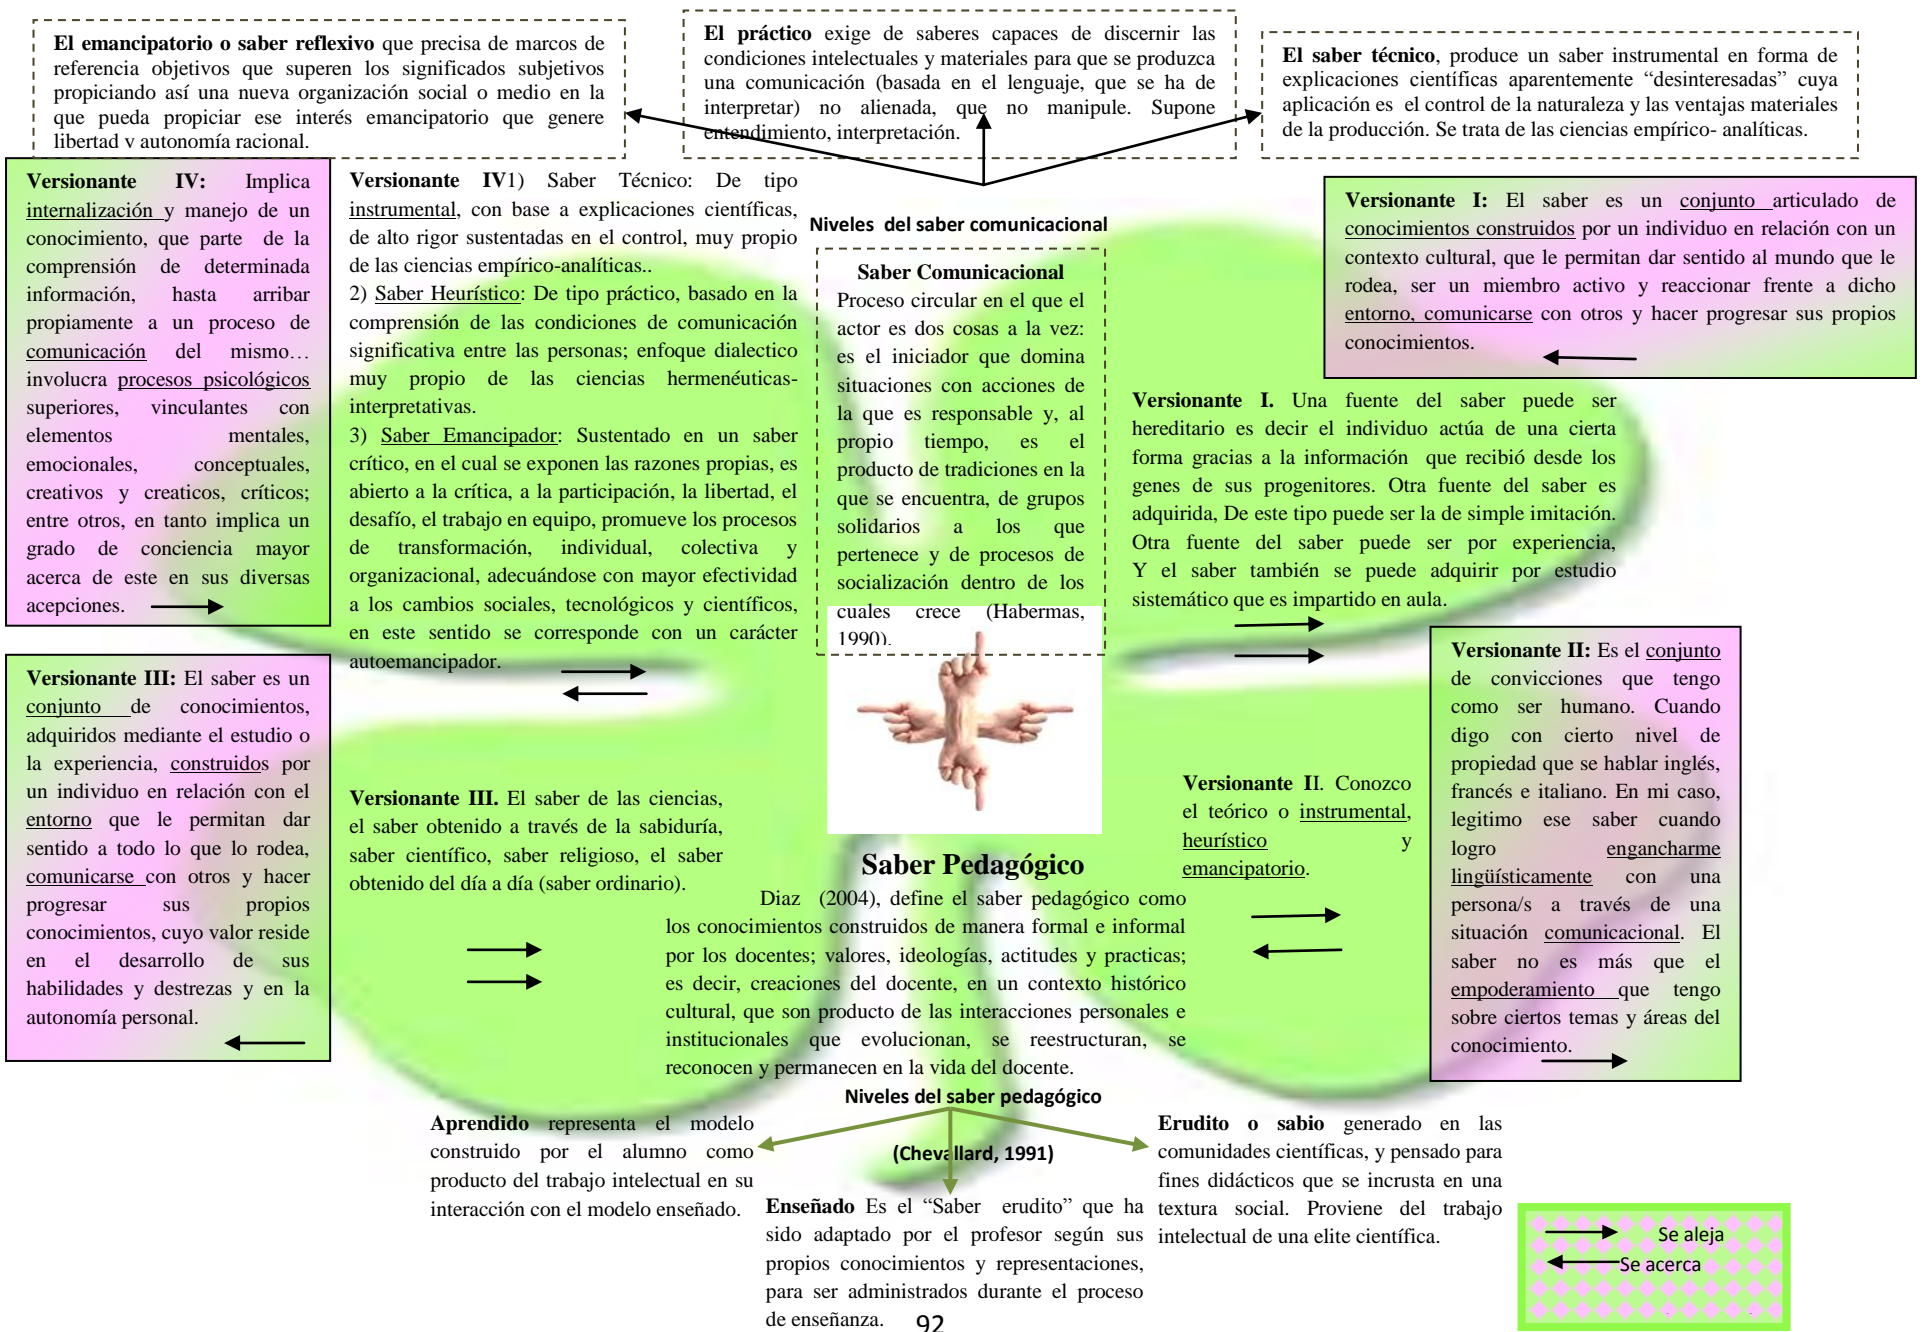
**El emancipatorio o saber reflexivo** que precisa de marcos de referencia objetivos que superen los significados subjetivos propiciando así una nueva organización social o medio en la que pueda propiciar ese interés emancipatorio que genere libertad y autonomía racional.

**El práctico** exige de saberes capaces de discernir las condiciones intelectuales y materiales para que se produzca una comunicación (basada en el lenguaje, que se ha de interpretar) no alienada, que no manipule. Supone entendimiento, interpretación.

**El saber técnico**, produce un saber instrumental en forma de explicaciones científicas aparentemente "desinteresadas" cuya aplicación es el control de la naturaleza y las ventajas materiales de la producción. Se trata de las ciencias empírico- analíticas.

**Versionante IV:** Implica internalización y manejo de un conocimiento, que parte de la comprensión de determinada información, hasta arribar propiamente a un proceso de comunicación del mismo… involucra procesos psicológicos superiores, vinculantes con elementos mentales, emocionales, conceptuales, creativos y creaticos, críticos; entre otros, en tanto implica un grado de conciencia mayor acerca de este en sus diversas acepciones.

**Versionante IV**1) Saber Técnico: De tipo instrumental, con base a explicaciones científicas, de alto rigor sustentadas en el control, muy propio de las ciencias empírico-analíticas..
2) Saber Heurístico: De tipo práctico, basado en la comprensión de las condiciones de comunicación significativa entre las personas; enfoque dialectico muy propio de las ciencias hermenéuticas-interpretativas.
3) Saber Emancipador: Sustentado en un saber crítico, en el cual se exponen las razones propias, es abierto a la crítica, a la participación, la libertad, el desafío, el trabajo en equipo, promueve los procesos de transformación, individual, colectiva y organizacional, adecuándose con mayor efectividad a los cambios sociales, tecnológicos y científicos, en este sentido se corresponde con un carácter autoemancipador.

**Niveles del saber comunicacional**

**Saber Comunicacional**
Proceso circular en el que el actor es dos cosas a la vez: es el iniciador que domina situaciones con acciones de la que es responsable y, al propio tiempo, es el producto de tradiciones en la que se encuentra, de grupos solidarios a los que pertenece y de procesos de socialización dentro de los cuales crece (Habermas, 1990).

**Versionante I:** El saber es un conjunto articulado de conocimientos construidos por un individuo en relación con un contexto cultural, que le permitan dar sentido al mundo que le rodea, ser un miembro activo y reaccionar frente a dicho entorno, comunicarse con otros y hacer progresar sus propios conocimientos.

**Versionante I.** Una fuente del saber puede ser hereditario es decir el individuo actúa de una cierta forma gracias a la información que recibió desde los genes de sus progenitores. Otra fuente del saber es adquirida, De este tipo puede ser la de simple imitación. Otra fuente del saber puede ser por experiencia, Y el saber también se puede adquirir por estudio sistemático que es impartido en aula.

**Versionante III:** El saber es un conjunto de conocimientos, adquiridos mediante el estudio o la experiencia, construidos por un individuo en relación con el entorno que le permitan dar sentido a todo lo que lo rodea, comunicarse con otros y hacer progresar sus propios conocimientos, cuyo valor reside en el desarrollo de sus habilidades y destrezas y en la autonomía personal.

**Versionante III.** El saber de las ciencias, el saber obtenido a través de la sabiduría, saber científico, saber religioso, el saber obtenido del día a día (saber ordinario).

**Versionante II:** Es el conjunto de convicciones que tengo como ser humano. Cuando digo con cierto nivel de propiedad que se hablar inglés, francés e italiano. En mi caso, legitimo ese saber cuando logro engancharme lingüísticamente con una persona/s a través de una situación comunicacional. El saber no es más que el empoderamiento que tengo sobre ciertos temas y áreas del conocimiento.

**Versionante II**. Conozco el teórico o instrumental, heurístico y emancipatorio.

**Saber Pedagógico**
Diaz (2004), define el saber pedagógico como los conocimientos construidos de manera formal e informal por los docentes; valores, ideologías, actitudes y practicas; es decir, creaciones del docente, en un contexto histórico cultural, que son producto de las interacciones personales e institucionales que evolucionan, se reestructuran, se reconocen y permanecen en la vida del docente.

**Niveles del saber pedagógico**
**(Chevallard, 1991)**

**Aprendido** representa el modelo construido por el alumno como producto del trabajo intelectual en su interacción con el modelo enseñado.

**Enseñado** Es el "Saber erudito" que ha sido adaptado por el profesor según sus propios conocimientos y representaciones, para ser administrados durante el proceso de enseñanza.

**Erudito o sabio** generado en las comunidades científicas, y pensado para fines didácticos que se incrusta en una textura social. Proviene del trabajo intelectual de una elite científica.

Se aleja
Se acerca

92